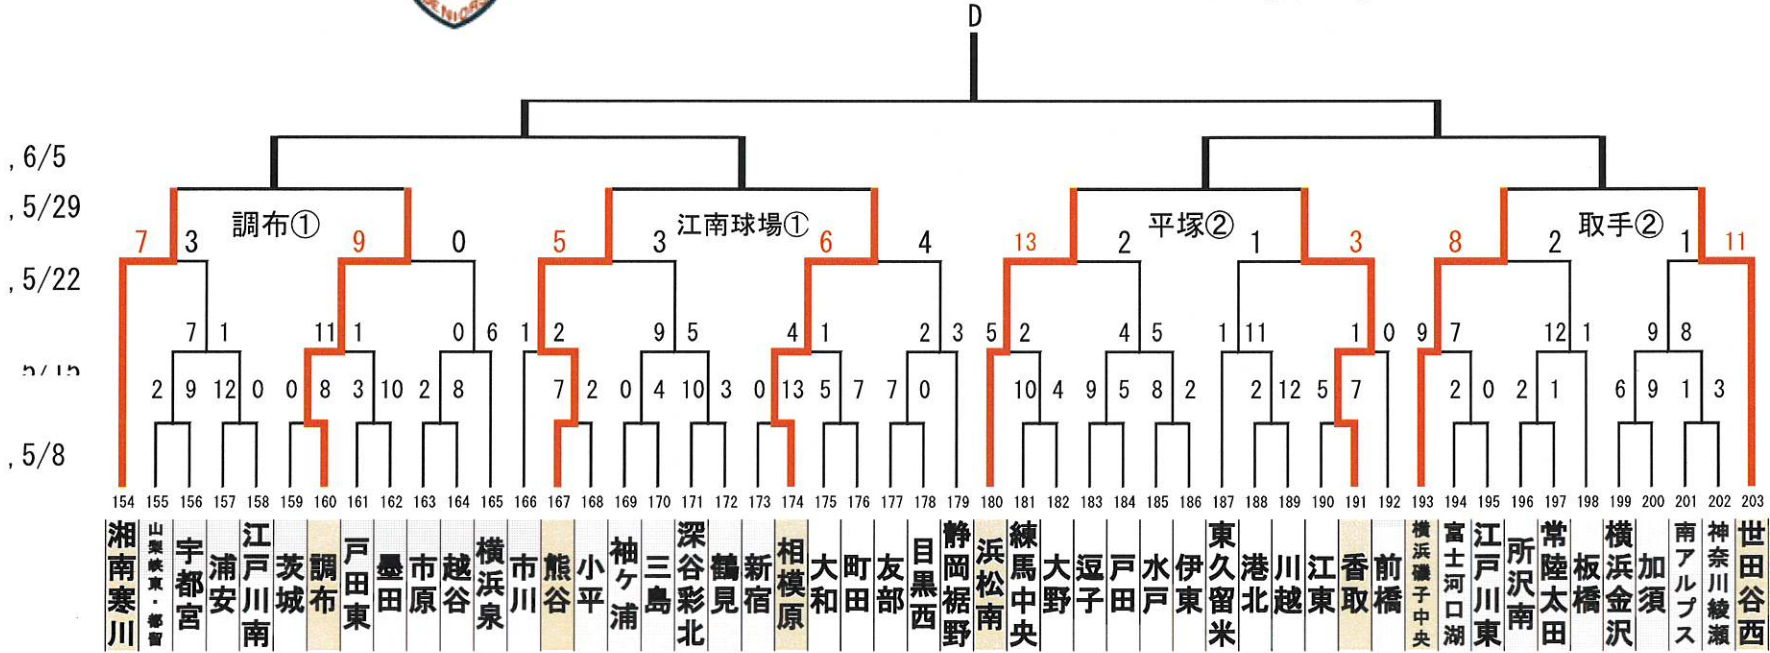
D

, 6/5
, 5/29
, 5/22
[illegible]
, 5/8

調布①
江南球場①
平塚②
取手②

7 3 9 0 5 3 6 4 13 2 1 3 8 2 1 11

7 1 11 1 0 6 1 2 9 5 4 1 2 3 5 2 4 5 1 11 1 0 9 7 12 1 9 8

2 9 12 0 0 8 3 10 2 8 7 2 0 4 10 3 0 13 5 7 7 0 10 4 9 5 8 2 2 12 5 7 2 0 2 1 6 9 1 3

154 155 156 157 158 159 160 161 162 163 164 165 166 167 168 169 170 171 172 173 174 175 176 177 178 179 180 181 182 183 184 185 186 187 188 189 190 191 192 193 194 195 196 197 198 199 200 201 202 203

湘南寒川 山梨峡東・都留 宇都宮 浦安 江戸川南 茨城 調布 戸田東 墨田 市原 越谷 横浜泉 市川 熊谷 小平 袖ケ浦 三島 深谷彩北 鶴見 新宿 相模原 大和 町田 友部 目黒西 静岡裾野 浜松南 練馬中央 大野 逗子 戸田 水戸 伊東 東久留米 港北 川越 江東 香取 前橋 横浜緑子中央 富士河口湖 江戸川東 所沢南 常陸太田 板橋 横浜金沢 加須 南アルプス 神奈川綾瀬 世田谷西